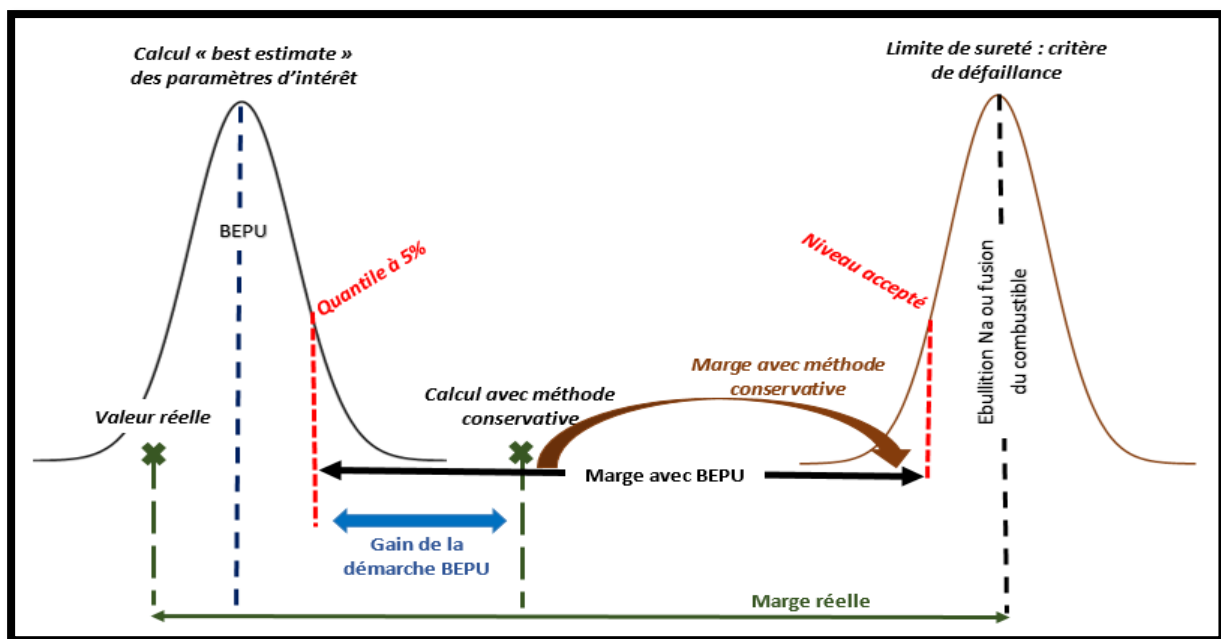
Calcul « best estimate » des paramètres d'intérêt

Limite de sureté : critère de défaillance

BEPU

Quantile à 5%

Niveau accepté

Ebullition Na ou fusion du combustible

Marge avec méthode conservative

Calcul avec méthode conservative

Valeur réelle

Marge avec BEPU

Gain de la démarche BEPU

Marge réelle